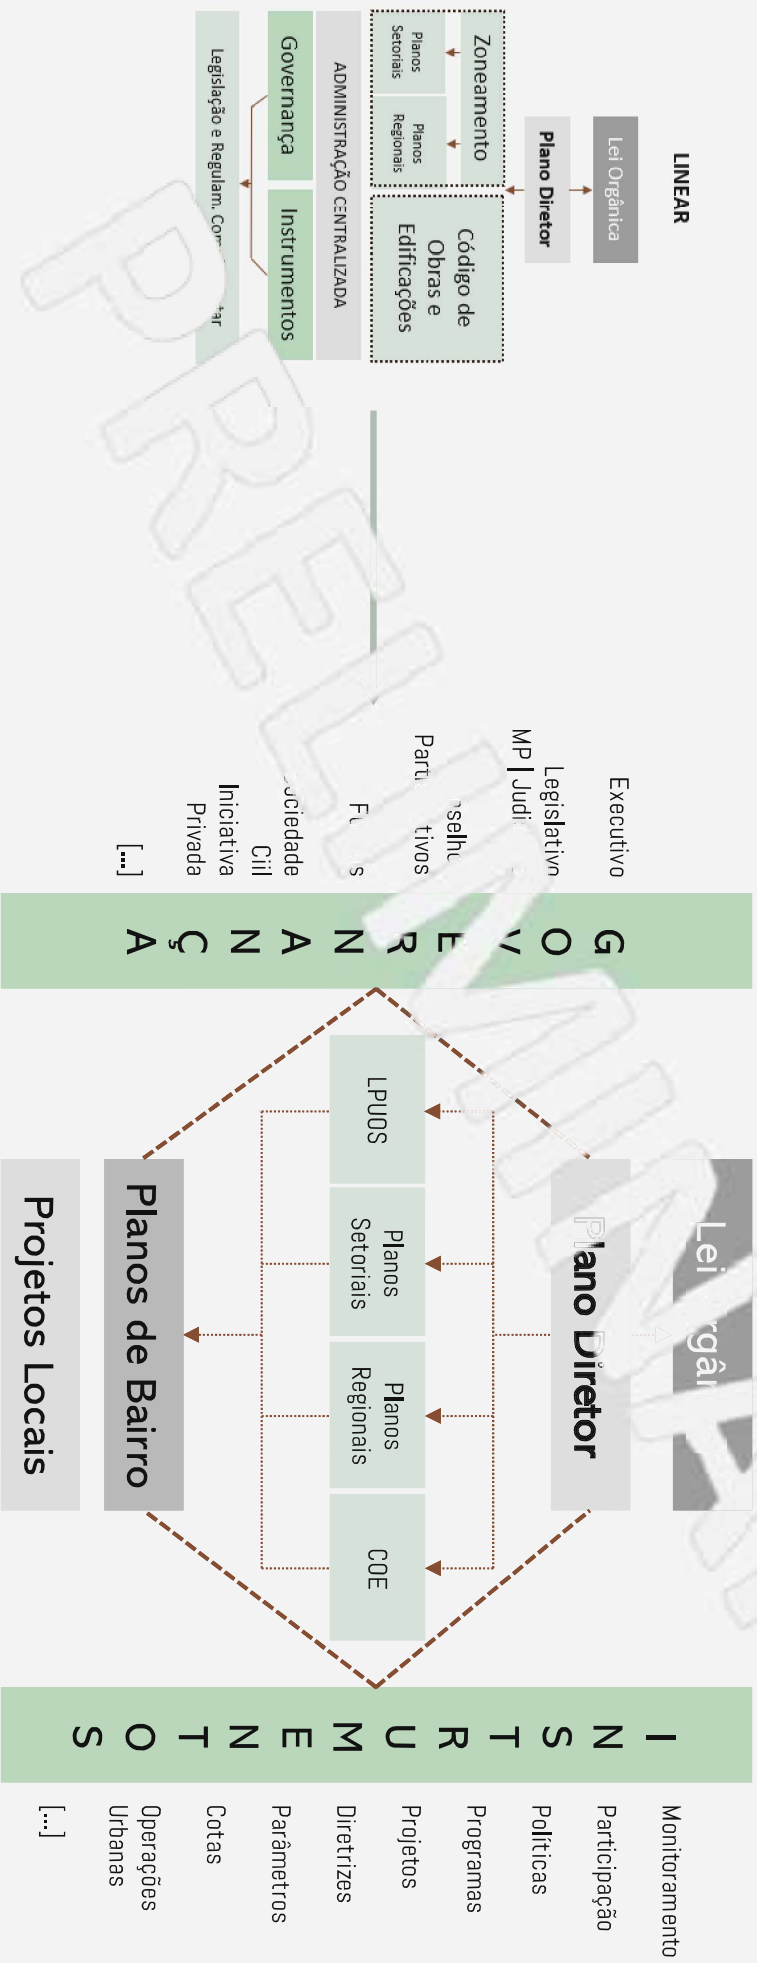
LINEAR

Lei Orgânica

Plano Diretor

Zoneamento

Planos Setoriais

Planos Regionais

Código de Obras e Edificações

ADMINISTRAÇÃO CENTRALIZADA

Governança

Instrumentos

Legislação e Regulam. Com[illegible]ar

Executivo
Legislativo
MP | Judi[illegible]
Part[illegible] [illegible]selh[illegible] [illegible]tivos
F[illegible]s
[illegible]ociedade Cil
Iniciativa Privada
[...]

G O V E R N A N Ç A

Lei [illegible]rgâ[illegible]

Plano Diretor

LPUOS

Planos Setoriais

Planos Regionais

COE

Planos de Bairro

Projetos Locais

I N S T R U M E N T O S

Monitoramento
Participação
Políticas
Programas
Projetos
Diretrizes
Parâmetros
Cotas
Operações Urbanas
[...]

PRELIMINAR